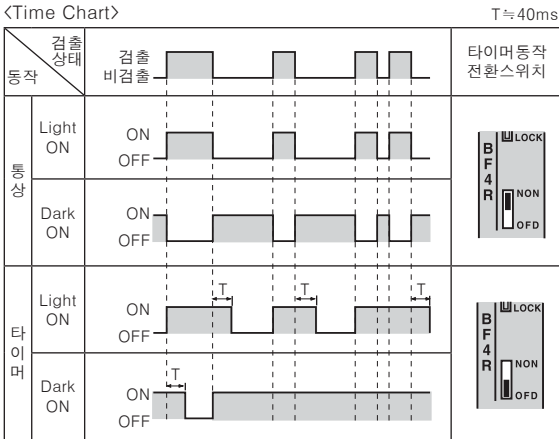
〈Time Chart〉

T≒40ms

| 동작 \ 검출상태 | | 검출 / 비검출 | 타이머동작 전환스위치 |
|---|---|---|---|
| 통상 | Light ON | ON / OFF | BF4R LOCK NON OFD |
| | Dark ON | ON / OFF | |
| 타이머 | Light ON | ON / OFF T T T | BF4R LOCK NON OFD |
| | Dark ON | ON / OFF T | |